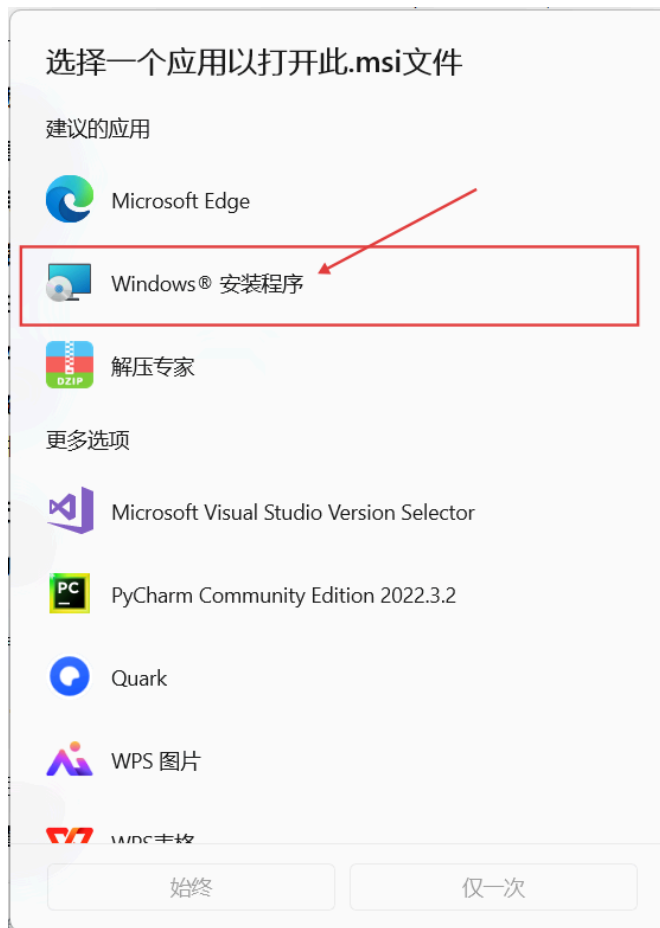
选择一个应用以打开此.msi文件

建议的应用

Microsoft Edge

Windows® 安装程序

DZIP

解压专家

更多选项

Microsoft Visual Studio Version Selector

PC

PyCharm Community Edition 2022.3.2

Quark

WPS 图片

WPS表格

始终

仅一次